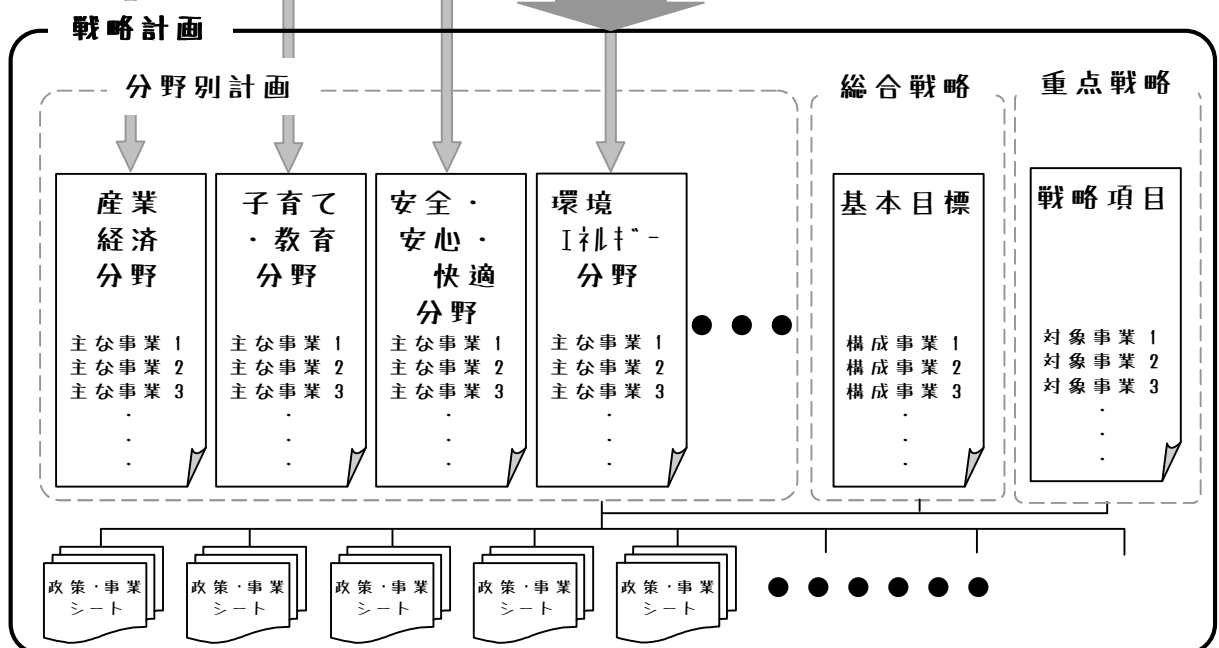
戦略計画

分野別計画

総合戦略

重点戦略

産業
経済
分野

主な事業 1
主な事業 2
主な事業 3
・
・
・

子育て
・教育
分野

主な事業 1
主な事業 2
主な事業 3
・
・
・

安全・
安心・
快適
分野

主な事業 1
主な事業 2
主な事業 3
・
・
・

環境
ｴﾈﾙｷﾞｰ
分野

主な事業 1
主な事業 2
主な事業 3
・
・
・

● ● ●

基本目標

構成事業 1
構成事業 2
構成事業 3
・
・
・

戦略項目

対象事業 1
対象事業 2
対象事業 3
・
・
・

政策・事業
シート

政策・事業
シート

政策・事業
シート

政策・事業
シート

政策・事業
シート

● ● ● ● ● ●